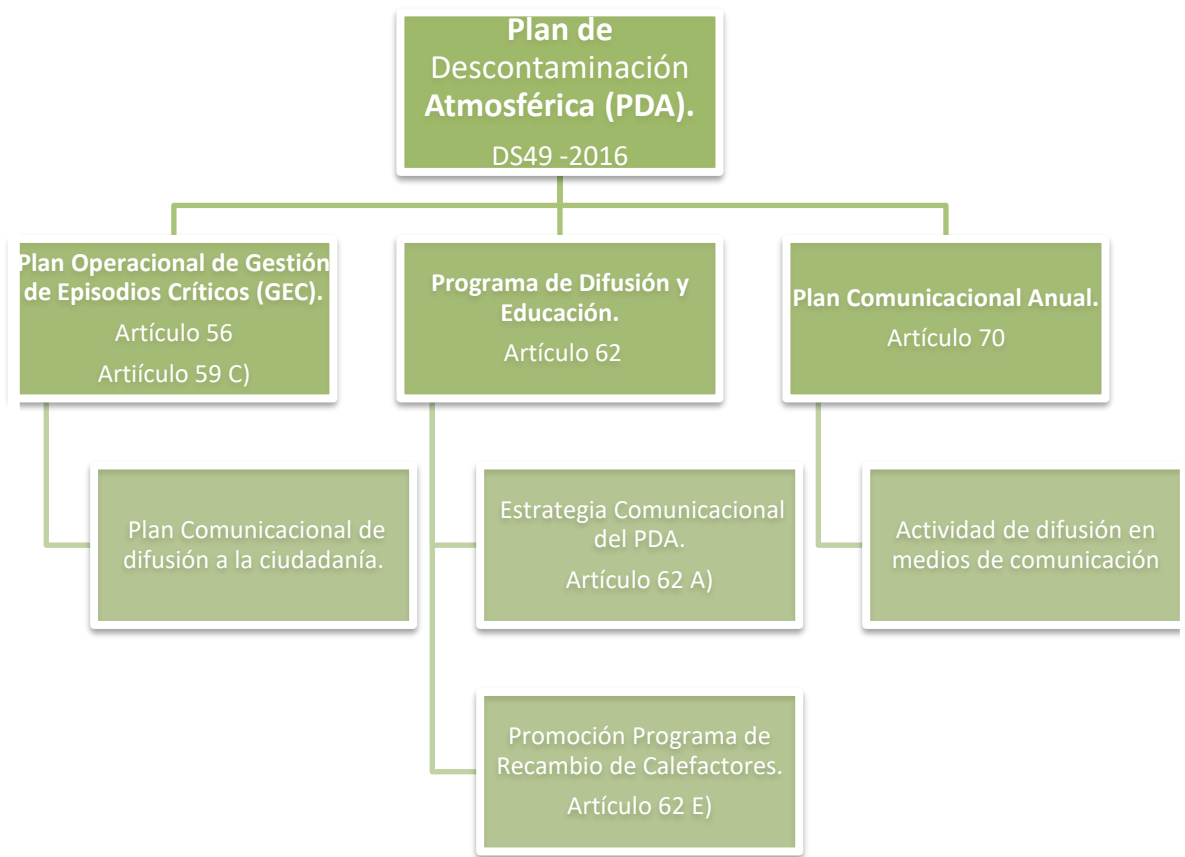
**Plan de** Descontaminación **Atmosférica (PDA).**
DS49 -2016

**Plan Operacional de Gestión de Episodios Críticos (GEC).**
Artículo 56
Artiículo 59 C)

Plan Comunicacional de difusión a la ciudadanía.

**Programa de Difusión y Educación.**
Artículo 62

Estrategia Comunicacional del PDA.
Artículo 62 A)

Promoción Programa de Recambio de Calefactores.
Artículo 62 E)

**Plan Comunicacional Anual.**
Artículo 70

Actividad de difusión en medios de comunicación